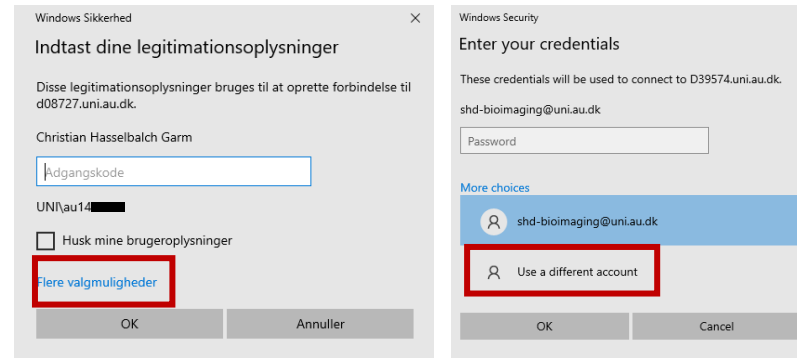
Windows Sikkerhed
×

Indtast dine legitimationsoplysninger

Disse legitimationsoplysninger bruges til at oprette forbindelse til d08727.uni.au.dk.

Christian Hasselbalch Garm

Adgangskode

UNI\au14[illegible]

Husk mine brugeroplysninger

Flere valgmuligheder

OK
Annuller

Windows Security

Enter your credentials

These credentials will be used to connect to D39574.uni.au.dk.

shd-bioimaging@uni.au.dk

Password

More choices

shd-bioimaging@uni.au.dk

Use a different account

OK
Cancel